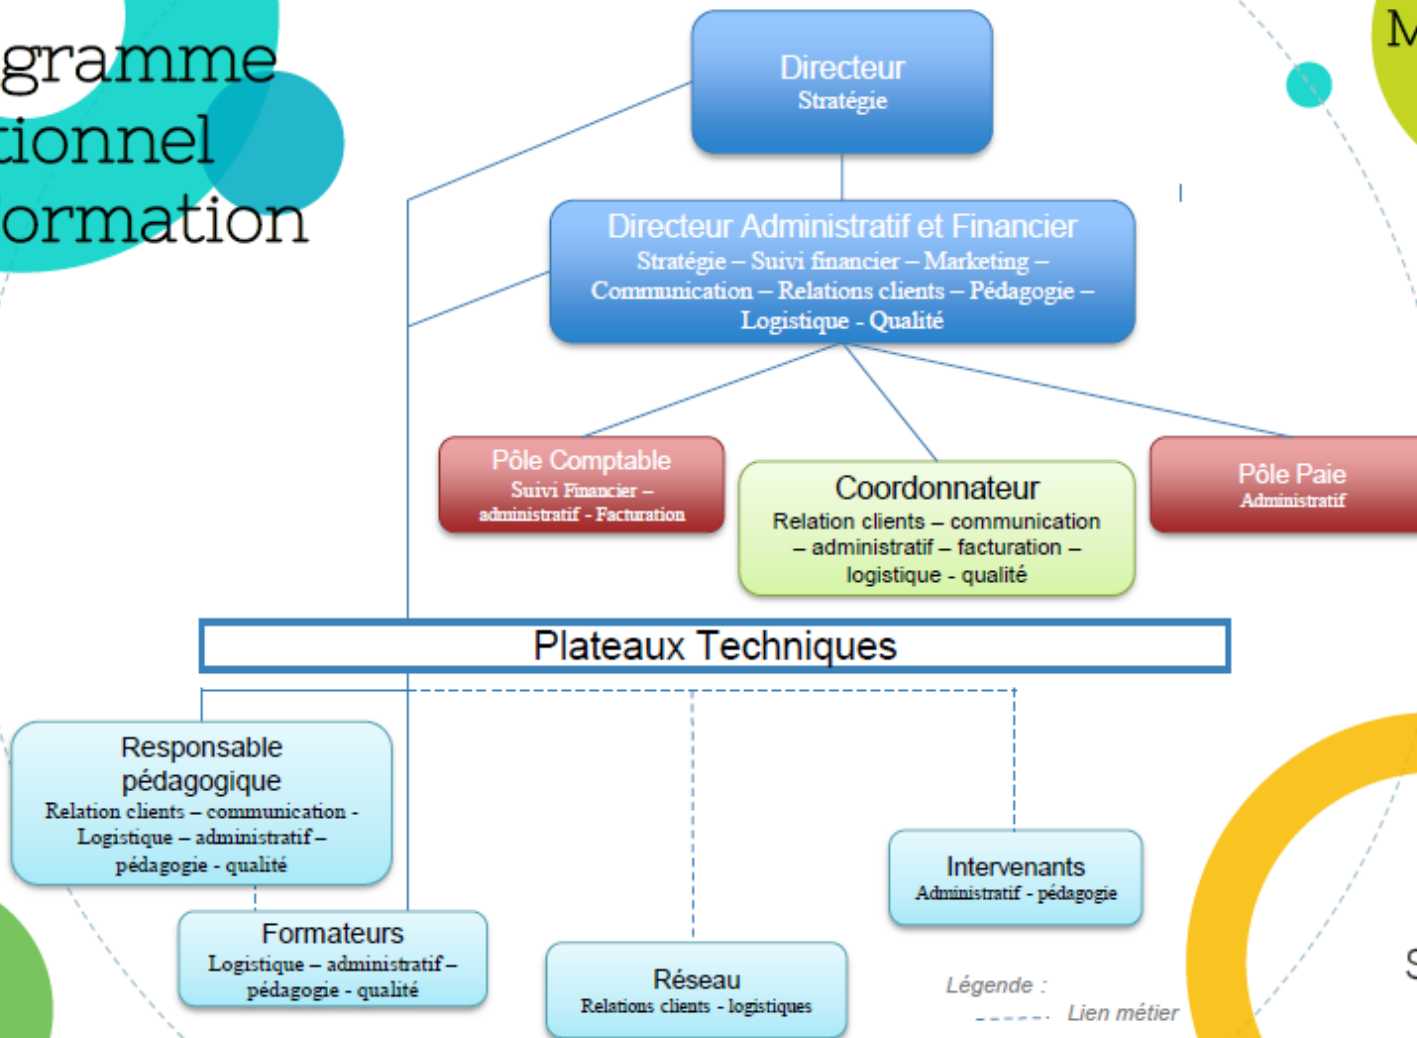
gramme
tionnel
ormation

M

Directeur
Stratégie

Directeur Administratif et Financier
Stratégie – Suivi financier – Marketing – Communication – Relations clients – Pédagogie – Logistique - Qualité

Pôle Comptable
Suivi Financier – administratif - Facturation

Coordonnateur
Relation clients – communication – administratif – facturation – logistique - qualité

Pôle Paie
Administratif

Plateaux Techniques

Responsable pédagogique
Relation clients – communication - Logistique – administratif – pédagogie - qualité

Formateurs
Logistique – administratif – pédagogie - qualité

Réseau
Relations clients - logistiques

Intervenants
Administratif - pédagogie

Légende :
Lien métier

S